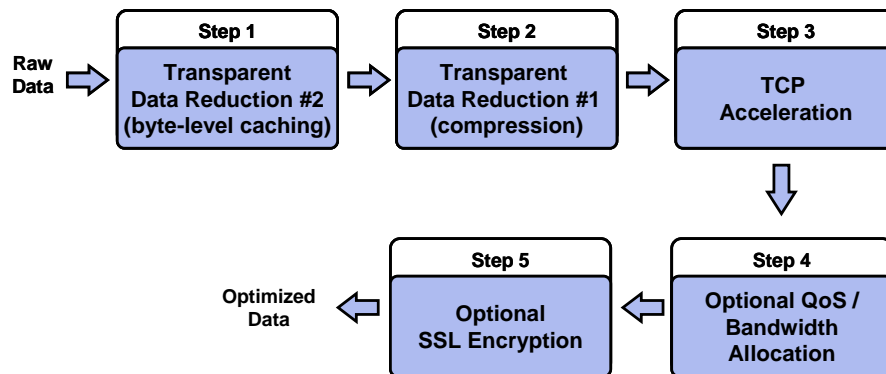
Raw Data

Step 1

Transparent Data Reduction #2 (byte-level caching)

Step 2

Transparent Data Reduction #1 (compression)

Step 3

TCP Acceleration

Step 4

Optional QoS / Bandwidth Allocation

Step 5

Optional SSL Encryption

Optimized Data